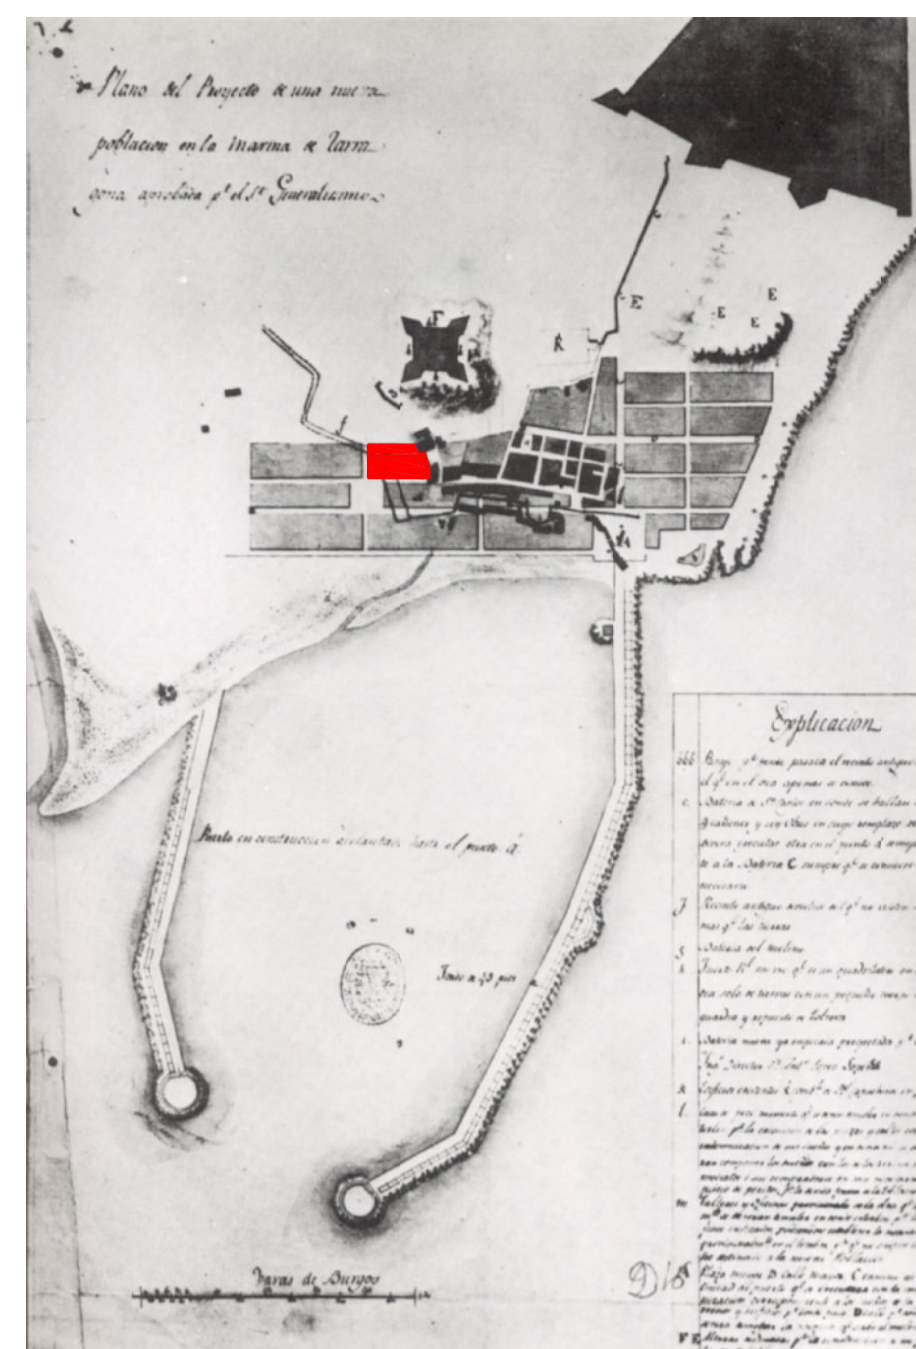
Plano del Proyecto de una nueva poblacion en la marina de Tarragona aprobado p.r el S.r General ...

E
E
E
E
F
R

Puerto en construccion adelantado hasta el punto

Fondo de 30 pies

Varas de Burgos

D 18

Explicacion

bbb Bajo p.r donde pasaba el recinto antiguo el q.e en el dia apenas se conoce
c Bateria de S.n Jorge en donde se hallan ... Cuarteles y ... en cuyo ... otra circular otra en el punto ... a la Bateria C ...
... necesario
f Recinto antiguo ... mas q.e las ...
g Bateria del muelle
h Fuerte ... en ... q.e es un quadrilatero ... solo de tierras con un pequeño ... quadro y ... de ...
i Bateria nueva ya empezada proyectada p.r ... Ingº Director D.n ...
k Edificio ... a ...
l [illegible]
m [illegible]
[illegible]
F E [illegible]